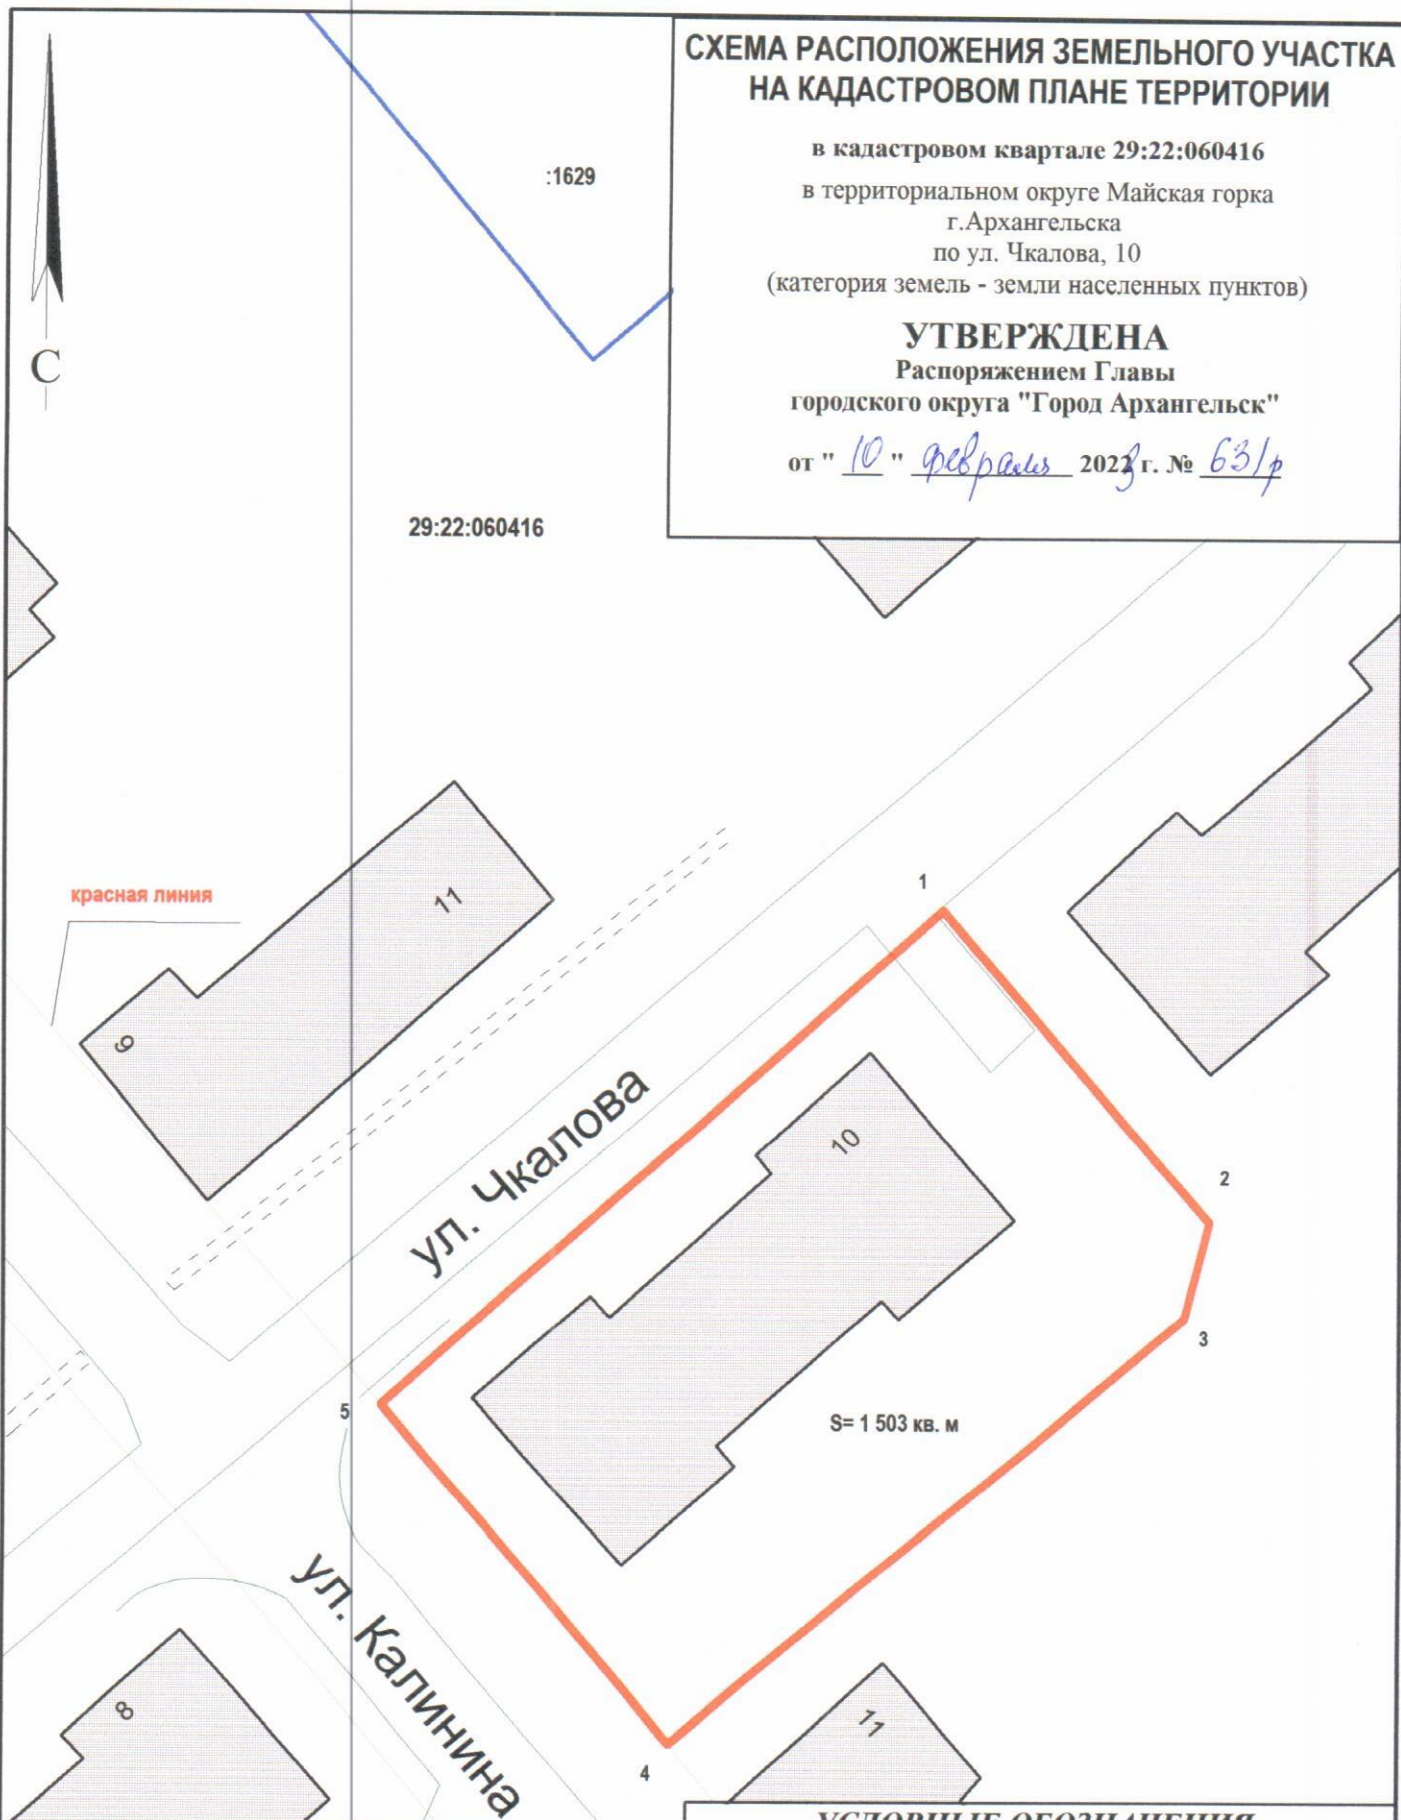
СХЕМА РАСПОЛОЖЕНИЯ ЗЕМЕЛЬНОГО УЧАСТКА НА КАДАСТРОВОМ ПЛАНЕ ТЕРРИТОРИИ

в кадастровом квартале 29:22:060416

в территориальном округе Майская горка г.Архангельска по ул. Чкалова, 10 (категория земель - земли населенных пунктов)

УТВЕРЖДЕНА
Распоряжением Главы городского округа "Город Архангельск"

от " 10 " февраля 2023 г. № 631/р

С

:1629

29:22:060416

красная линия

11

9

ул. Чкалова

1

10

2

3

5

S= 1 503 кв. м

ул. Калинина

8

11

4

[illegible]